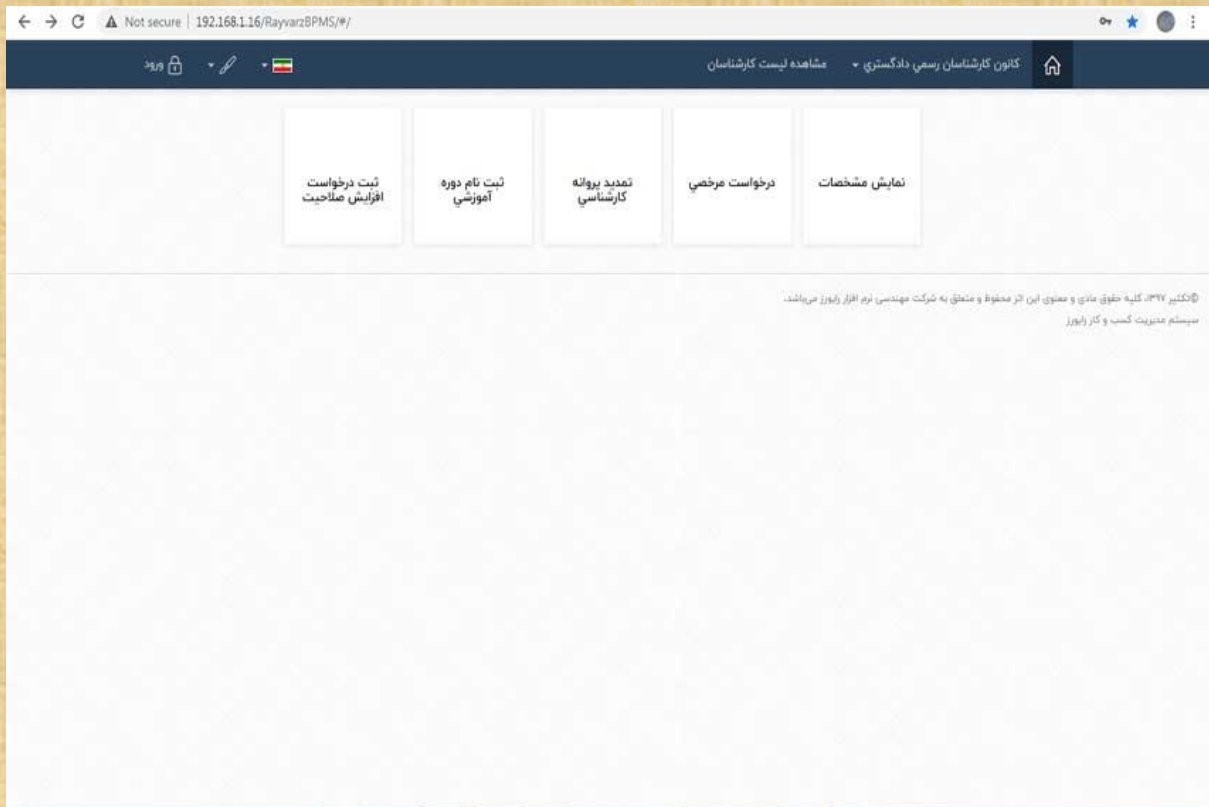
Not secure | 192.168.1.16/RayvarzBPMS/#/

کانون کارشناسان رسمي دادگستري مشاهده ليست کارشناسان

ورود

نمایش مشخصات

درخواست مرخصي

تمديد پروانه کارشناسي

ثبت نام دوره آموزشي

ثبت درخواست افزایش صلاحیت

©کپی‌رایت ۱۳۹۷، کلیه حقوق مادی و معنوی این اثر محفوظ و متعلق به شرکت مهندسی نرم افزار رایورز می‌باشد.
سیستم مدیریت کسب و کار رایورز